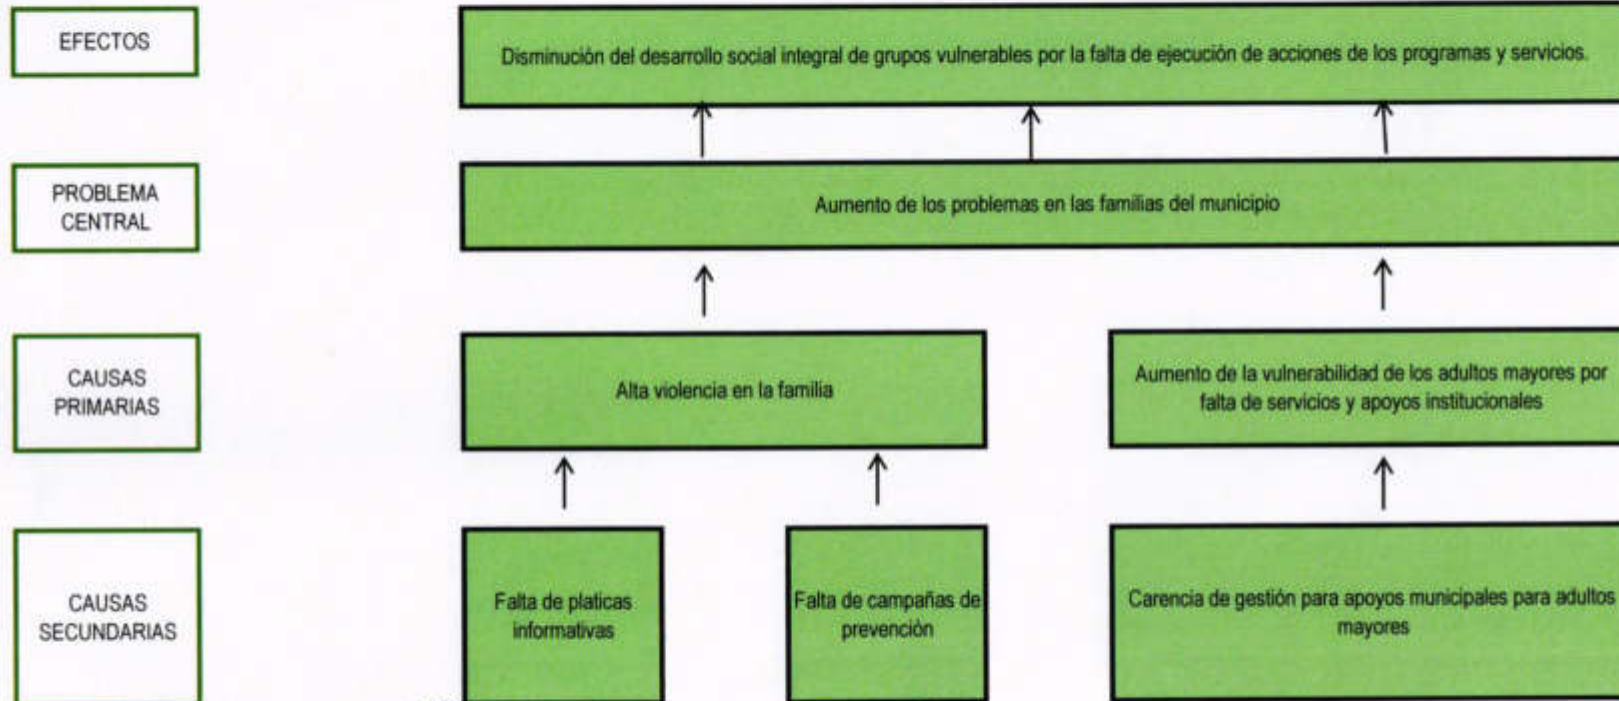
EFECTOS

Disminución del desarrollo social integral de grupos vulnerables por la falta de ejecución de acciones de los programas y servicios.

PROBLEMA CENTRAL

Aumento de los problemas en las familias del municipio

CAUSAS PRIMARIAS

Alta violencia en la familia

Aumento de la vulnerabilidad de los adultos mayores por falta de servicios y apoyos institucionales

CAUSAS SECUNDARIAS

Falta de platicas informativas

Falta de campañas de prevención

Carencia de gestión para apoyos municipales para adultos mayores